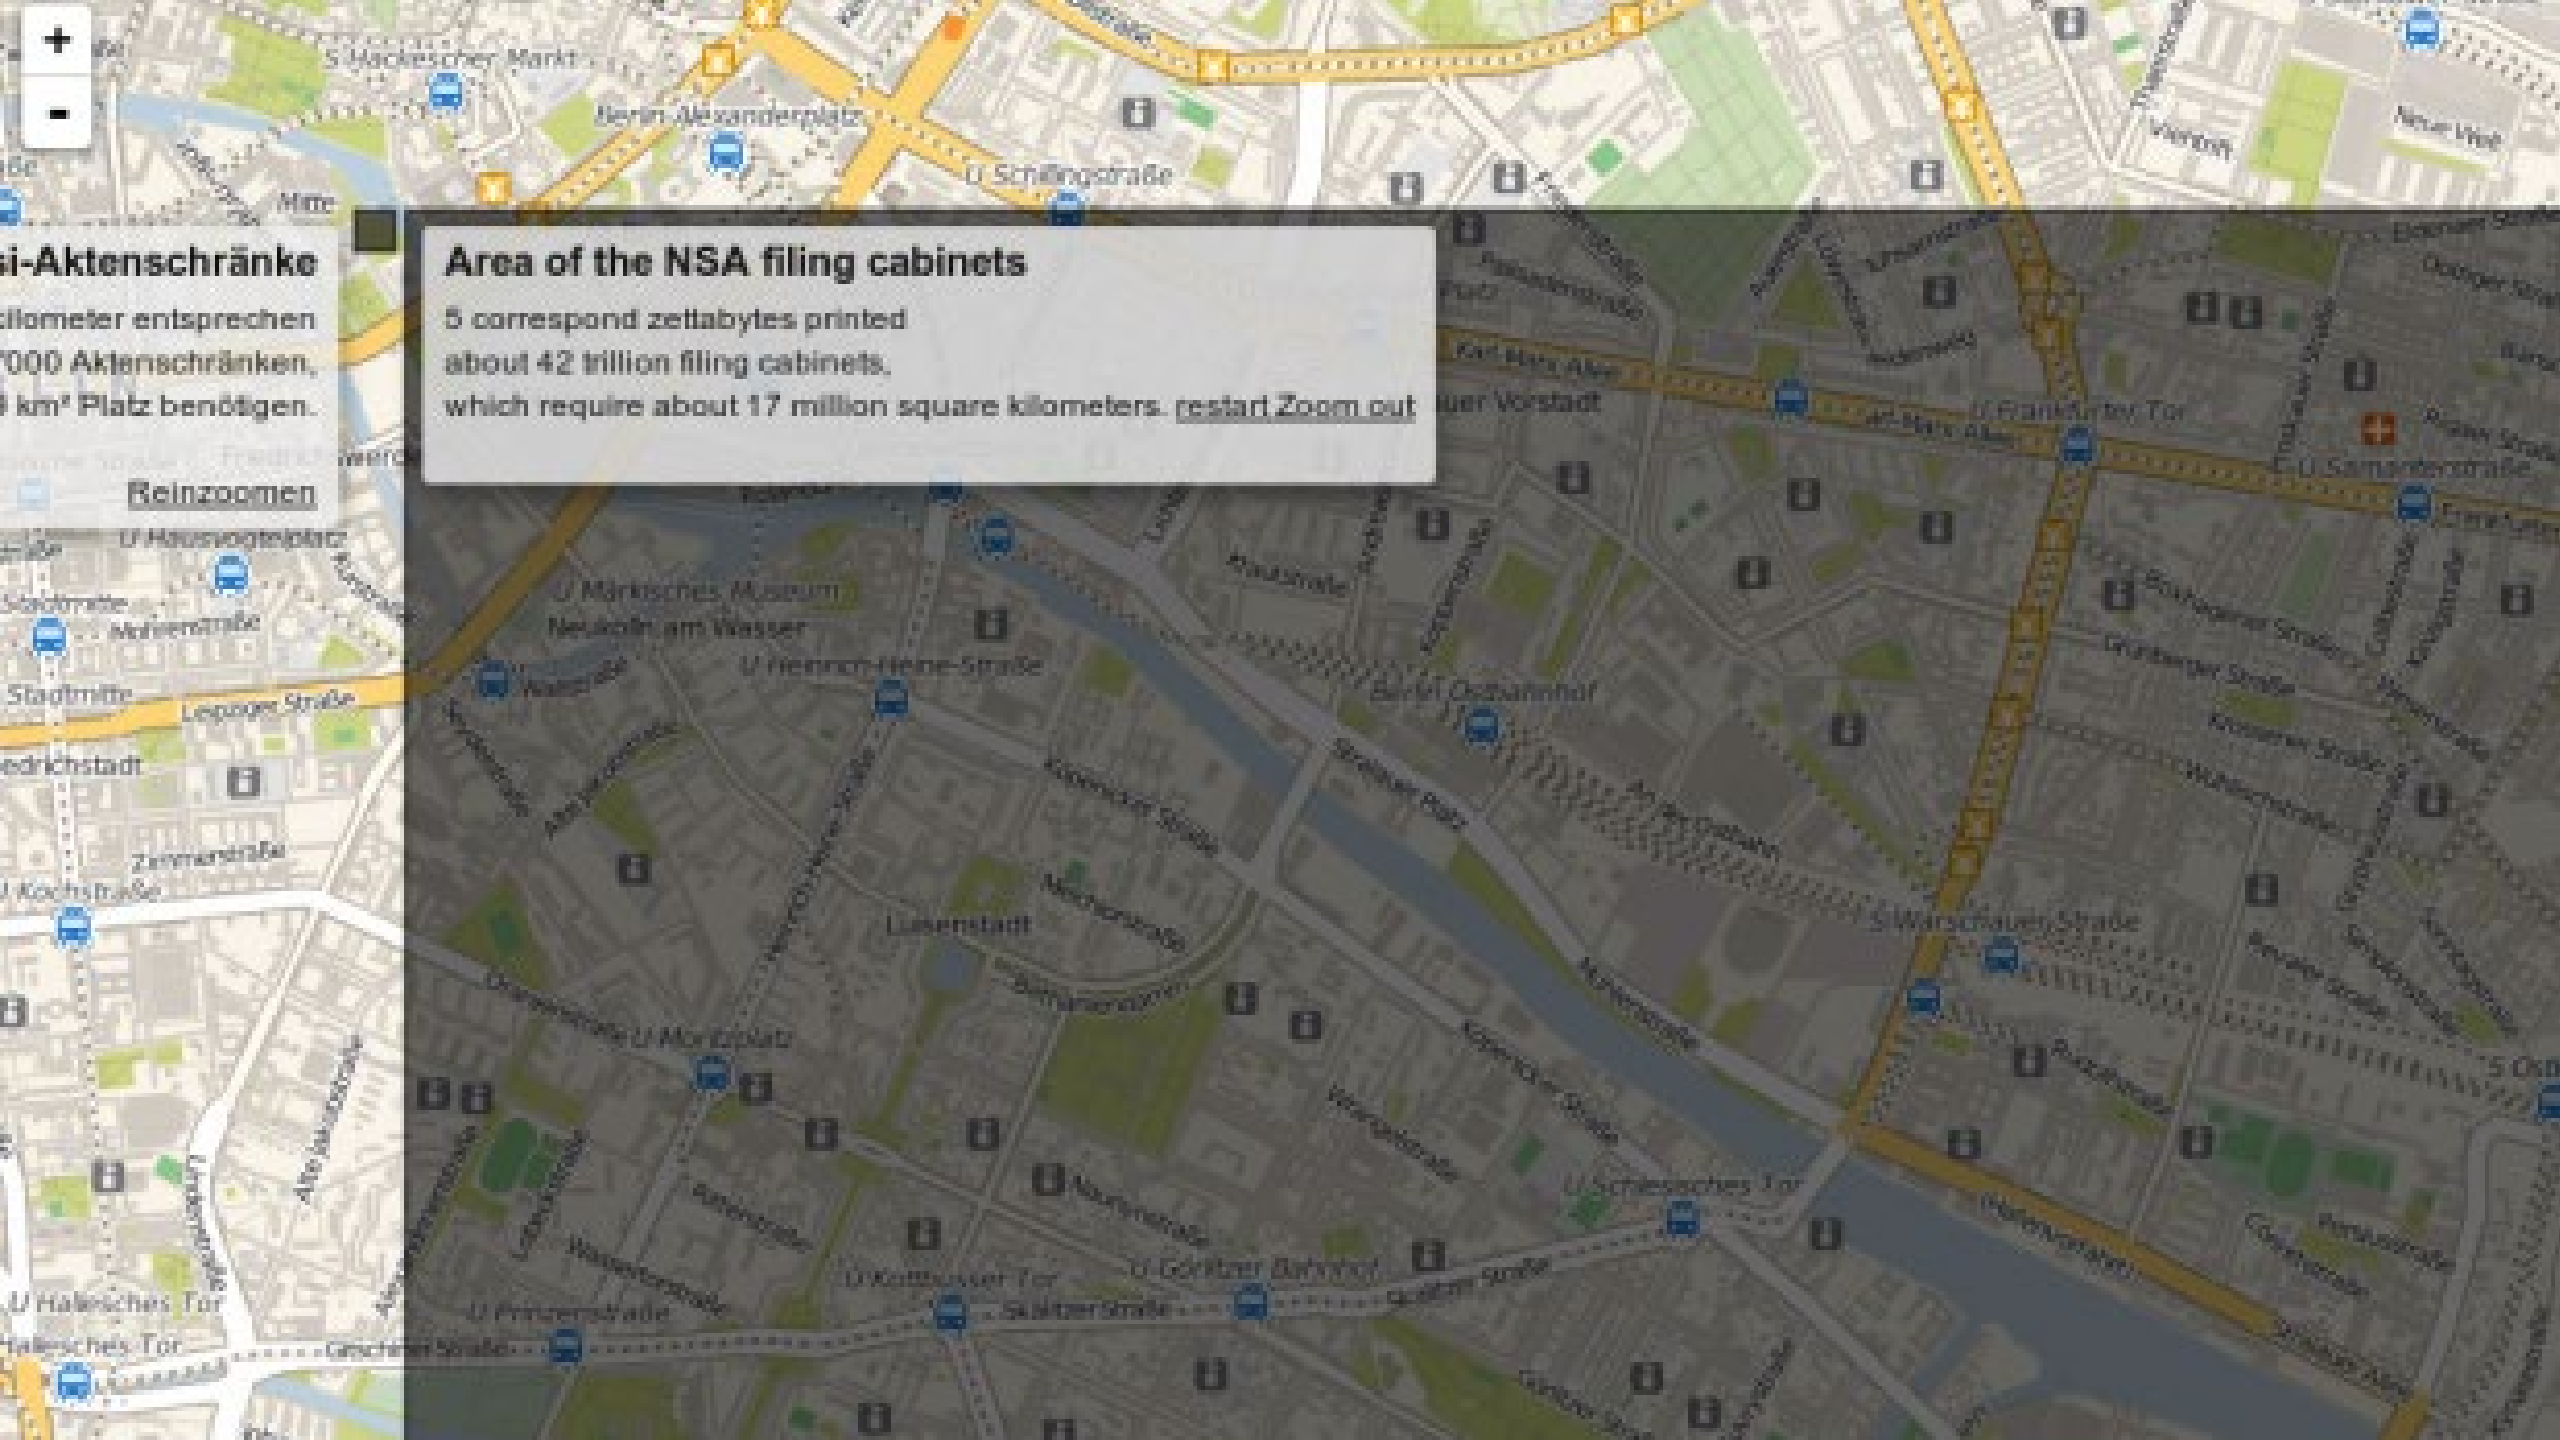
+
-

si-Aktenschränke

ilometer entsprechen
7000 Aktenschränken,
km² Platz benötigen.

Reinzoomen

Area of the NSA filing cabinets

5 correspond zettabytes printed
about 42 trillion filing cabinets,
which require about 17 million square kilometers. restart Zoom out

S Hackescher Markt
Berlin Alexanderplatz
U Schillingstraße
Mitte
Karl-Marx-Allee
U Frankfurter Tor
U Samariterstraße
U Hausvogteiplatz
U Märkisches Museum
Neukölln am Wasser
U Heinrich-Heine-Straße
Berlin Ostbahnhof
Stadtmitte
Leipziger Straße
Friedrichstadt
Zimmerstraße
U Kochstraße
Köpenicker Straße
Luisenstadt
Michaelstraße
S Warschauer Straße
U Moritzplatz
Oranienstraße
Mühlenstraße
U Schlesisches Tor
U Kottbusser Tor
U Görlitzer Bahnhof
Skalitzer Straße
U Prinzenstraße
U Hallesches Tor
Hallesches Tor
Gitschiner Straße
Wassertorstraße
Adalbertstraße
Naunynstraße
Wrangelstraße
Boxhagener Straße
Grünberger Straße
Krossener Straße
Wühlischstraße
Revaler Straße
Rudolfstraße
Neue Welt
Mohrenstraße
Wallstraße
Stralauer Platz
Alte Jakobstraße
Lindenstraße